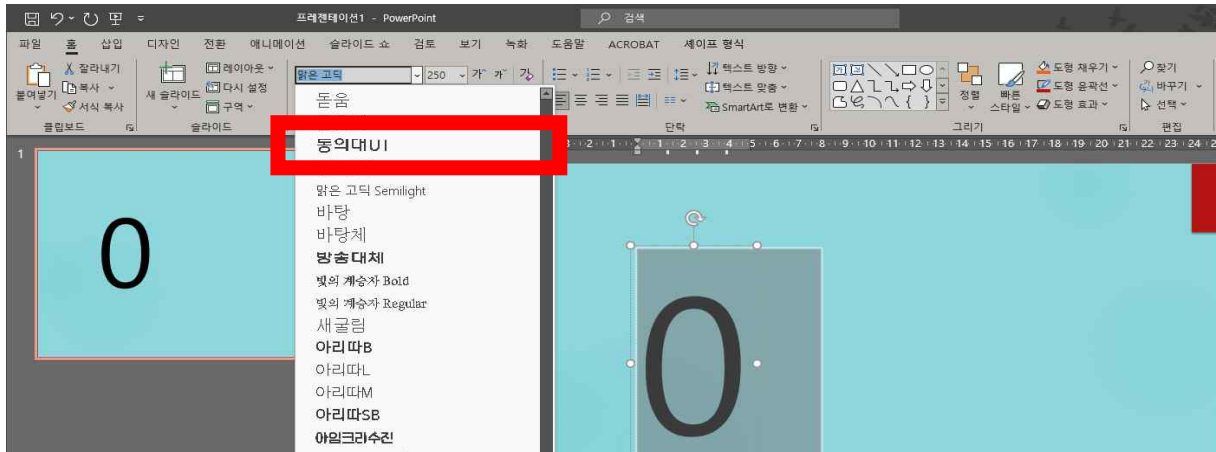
프레젠테이션1 - PowerPoint
검색
파일 홈 삽입 디자인 전환 애니메이션 슬라이드 쇼 검토 보기 녹화 도움말 ACROBAT 셰이프 형식
잘라내기
복사
붙여넣기
서식 복사
클립보드
새 슬라이드
레이아웃
다시 설정
구역
슬라이드
맑은 고딕
250
텍스트 방향
텍스트 맞춤
SmartArt로 변환
단락
정렬
빠른 스타일
도형 채우기
도형 윤곽선
도형 효과
그리기
찾기
바꾸기
선택
편집
돋움
동의대UI
맑은 고딕 Semilight
바탕
바탕체
방송대체
빛의 계승자 Bold
빛의 계승자 Regular
새굴림
아리따B
아리따L
아리따M
아리따SB
아임크라수진
1
0
0